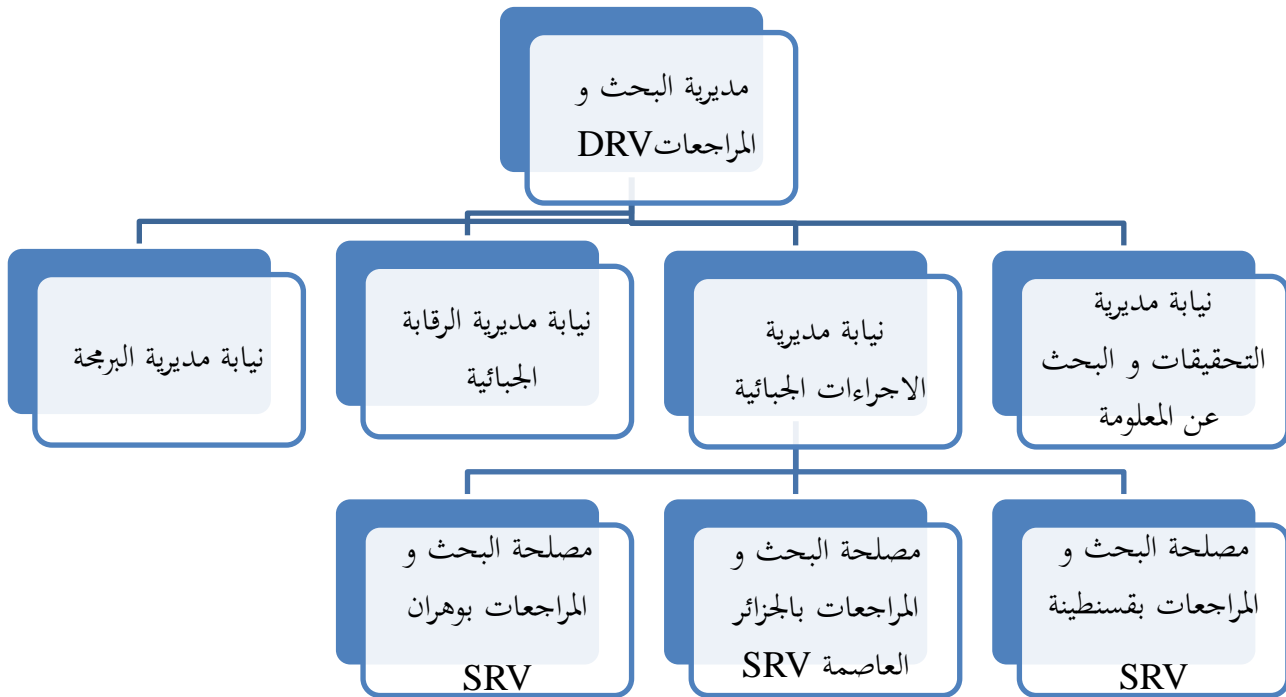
مديرية البحث و المراجعاتDRV

نيابة مديرية التحقيقات و البحث عن المعلومة

نيابة مديرية الاجراءات الجبائية

نيابة مديرية الرقابة الجبائية

نيابة مديرية البرمجة

مصلحة البحث و المراجعات بقسنطينة SRV

مصلحة البحث و المراجعات بالجزائر العاصمة SRV

مصلحة البحث و المراجعات بوهران SRV